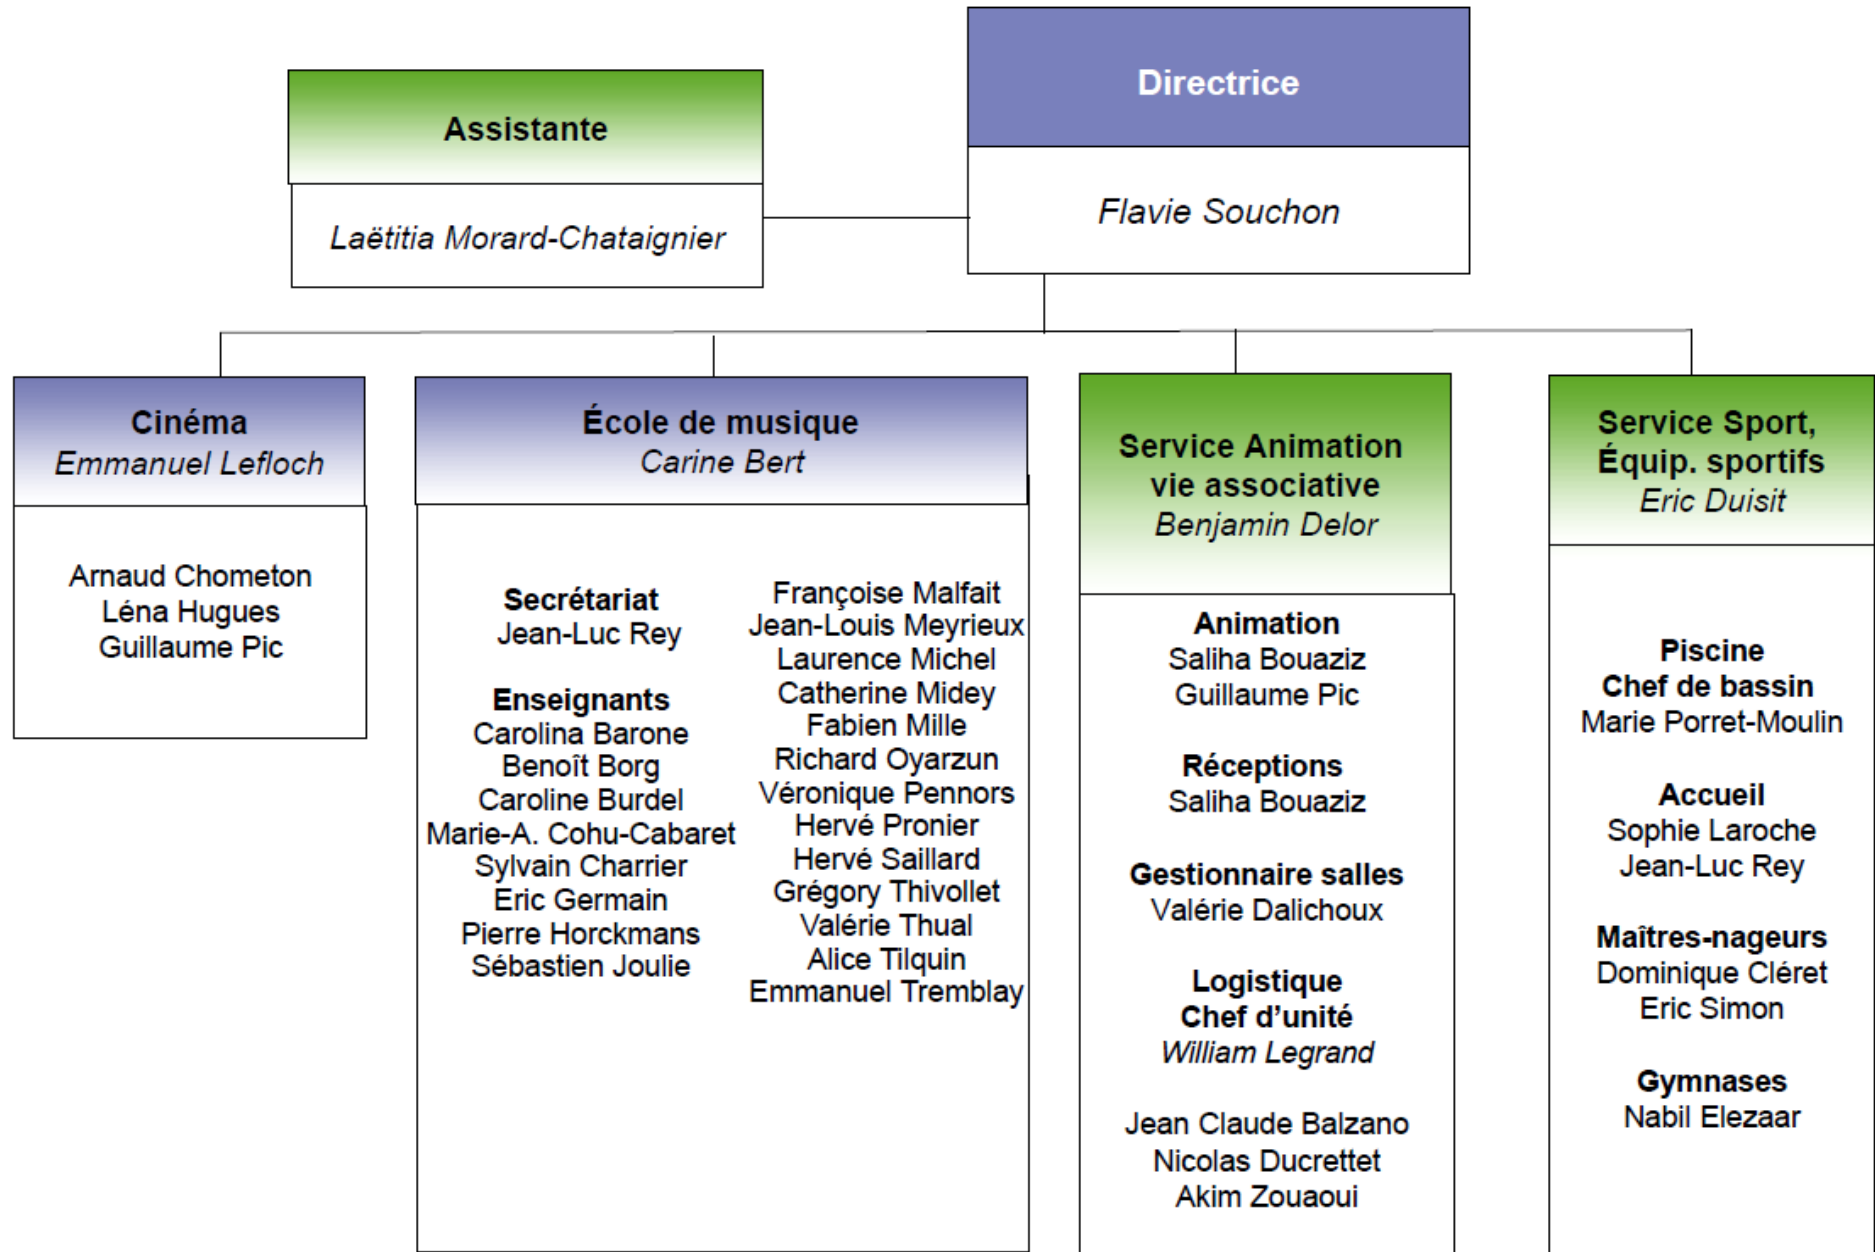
Assistante

Laëtitia Morard-Chataignier

Directrice

Flavie Souchon

Cinéma
Emmanuel Lefloch

Arnaud Chometon
Léna Hugues
Guillaume Pic

École de musique
Carine Bert

Secrétariat
Jean-Luc Rey

Enseignants
Carolina Barone
Benoît Borg
Caroline Burdel
Marie-A. Cohu-Cabaret
Sylvain Charrier
Eric Germain
Pierre Horckmans
Sébastien Joulie

Françoise Malfait
Jean-Louis Meyrieux
Laurence Michel
Catherine Midey
Fabien Mille
Richard Oyarzun
Véronique Pennors
Hervé Pronier
Hervé Saillard
Grégory Thivollet
Valérie Thual
Alice Tilquin
Emmanuel Tremblay

Service Animation vie associative
Benjamin Delor

Animation
Saliha Bouaziz
Guillaume Pic

Réceptions
Saliha Bouaziz

Gestionnaire salles
Valérie Dalichoux

Logistique
Chef d'unité
William Legrand

Jean Claude Balzano
Nicolas Ducrettet
Akim Zouaoui

Service Sport, Équip. sportifs
Eric Duisit

Piscine
Chef de bassin
Marie Porret-Moulin

Accueil
Sophie Laroche
Jean-Luc Rey

Maîtres-nageurs
Dominique Cléret
Eric Simon

Gymnases
Nabil Elezaar